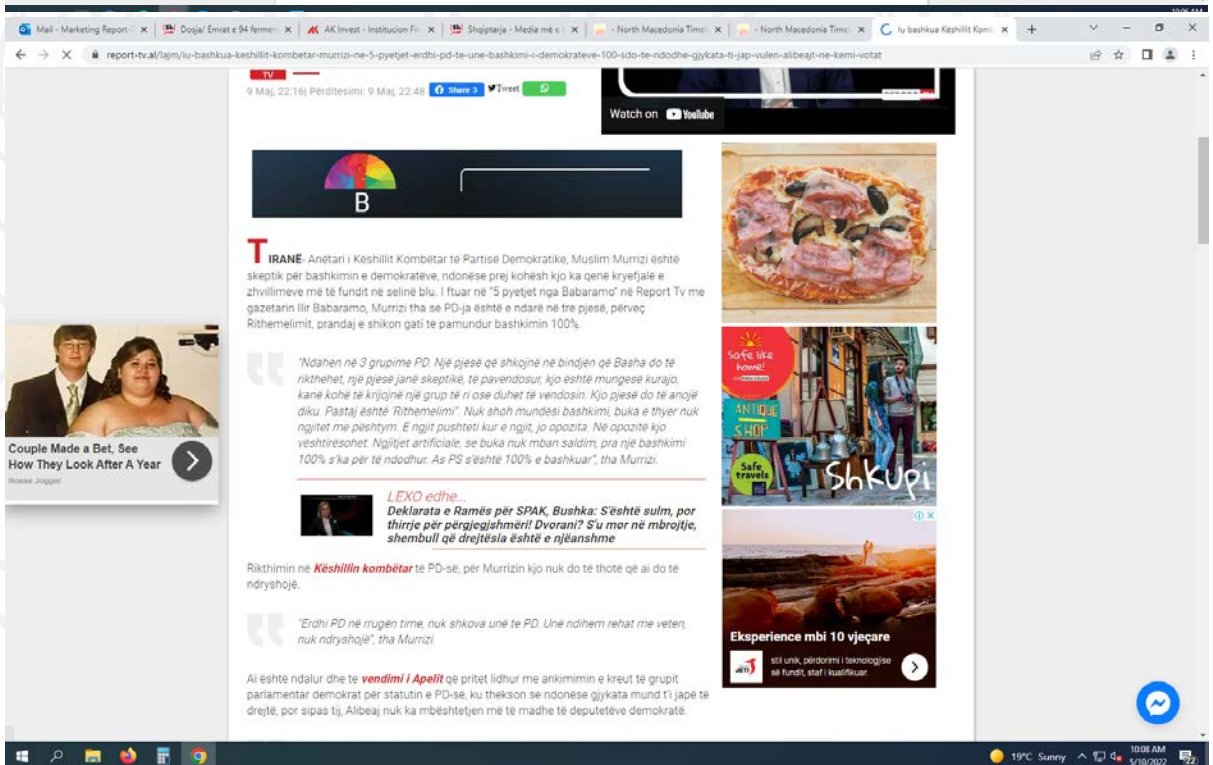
Mail - Marketing Report | Dosja/ Emrat e 94 fermer | AK Invest - Institucion Fi | Shqiptarja - Media më e | North Macedonia Time | North Macedonia Time | Iu bashkua Këshillit Komb

report-tv.al/lajm/iu-bashkua-keshillit-kombetar-murrizi-ne-5-pyetjet-erdhi-pd-te-une-bashkimi-i-demokrateve-100-sdo-te-ndodhe-gjykata-ti-jap-vulen-alibeajt-ne-kemi-votat

TV

9 Maj, 22:16| Përditësimi: 9 Maj, 22:48 Share 3 Tweet

Watch on YouTube

B

TIRANË- Anëtari i Këshillit Kombëtar të Partisë Demokratike, Muslim Murrizi është skeptik për bashkimin e demokratëve, ndonëse prej kohësh kjo ka qenë kryefjalë e zhvillimeve më të fundit në selinë blu. I ftuar në "5 pyetjet nga Babaramo" në Report Tv me gazetarin Ilir Babaramo, Murrizi tha se PD-ja është e ndarë në tre pjesë, përveç Rithemelimit, prandaj e shikon gati të pamundur bashkimin 100%.

"Ndahen në 3 grupime PD. Një pjesë që shkojnë në bindjen që Basha do të rikthehet, një pjesë janë skeptikë, të pavendosur, kjo është mungesë kurajo, kanë kohë të krijojnë një grup të ri ose duhet të vendosin. Kjo pjesë do të anojë diku. Pastaj është 'Rithemelimi'. Nuk shoh mundësi bashkimi, buka e thyer nuk ngjitet me peshtym. E ngjit pushteti kur e ngjit, jo opozita. Në opozitë kjo vështirësohet. Ngjitjet artificiale, se buka nuk mban saldim, pra një bashkimi 100% s'ka për të ndodhur. As PS s'është 100% e bashkuar", tha Murrizi.

LEXO edhe...
Deklarata e Ramës për SPAK, Bushka: S'është sulm, por thirrje për përgjegjshmëri! Dvorani? S'u mor në mbrojtje, shembull që drejtësia është e njëanshme

Rikthimin në Këshillin kombëtar te PD-së, për Murrizin kjo nuk do të thotë që ai do të ndryshojë.

"Erdhi PD në rrugën time, nuk shkova unë te PD. Unë ndihem rehat me veten, nuk ndryshojë", tha Murrizi.

Ai është ndalur dhe te vendimi i Apelit që pritet lidhur me ankimimin e kreut të grupit parlamentar demokrat për statutin e PD-së, ku thekson se ndonëse gjykata mund t'i japë të drejtë, por sipas tij, Alibeaj nuk ka mbështetjen më të madhe të deputetëve demokratë.

Couple Made a Bet, See How They Look After A Year
House Jogger

Safe like home!
ANTIQUE SHOP
Safe travels
Shkupi

Eksperience mbi 10 vjeçare
stil unik, përdorimi i teknologjise së fundit, staf i kualifikuar.

19°C Sunny 10:08 AM 5/10/2022